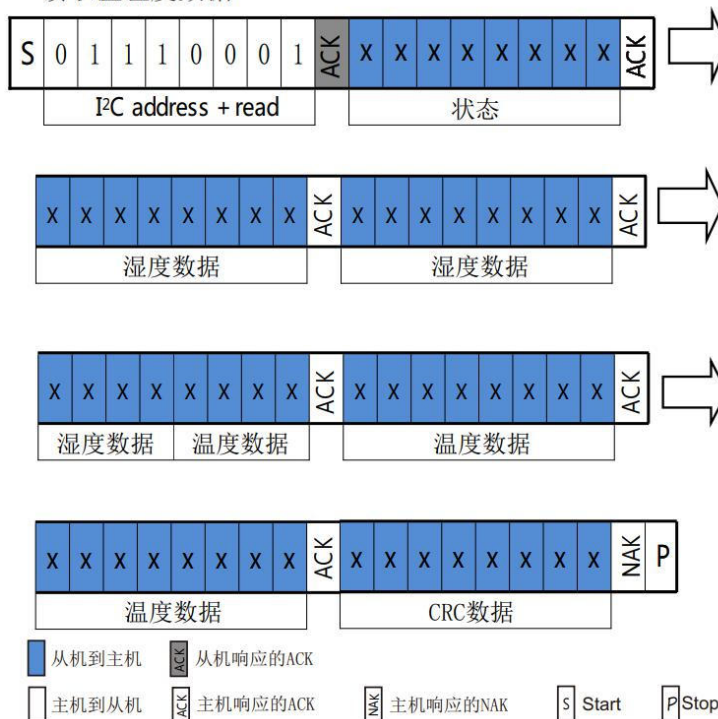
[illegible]

S 0 1 1 1 0 0 0 1 ACK X X X X X X X X ACK

I²C address + read 状态

X X X X X X X X ACK X X X X X X X X ACK

湿度数据 湿度数据

X X X X X X X X ACK X X X X X X X X ACK

湿度数据 温度数据 温度数据

X X X X X X X X ACK X X X X X X X X NAK P

温度数据 CRC数据

ACK 从机到主机 ACK 从机响应的ACK

主机到从机 ACK 主机响应的ACK NAK 主机响应的NAK S Start P Stop